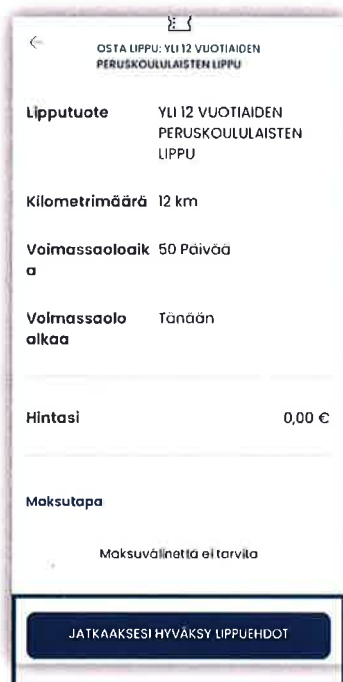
OSTA LIPPU: YLI 12 VUOTIAIDEN PERUSKOULULAISTEN LIPPU

| Lipputuote | YLI 12 VUOTIAIDEN PERUSKOULULAISTEN LIPPU |
|---|---|
| Kilometrimäärä | 12 km |
| Voimassaoloaika | 50 Päivää |
| Voimassaolo alkaa | Tänään |

Hintasi 0,00 €

Maksutapa

Maksuvälinettä ei tarvita

JATKAAKSESI HYVÄKSY LIPPUEHDOT